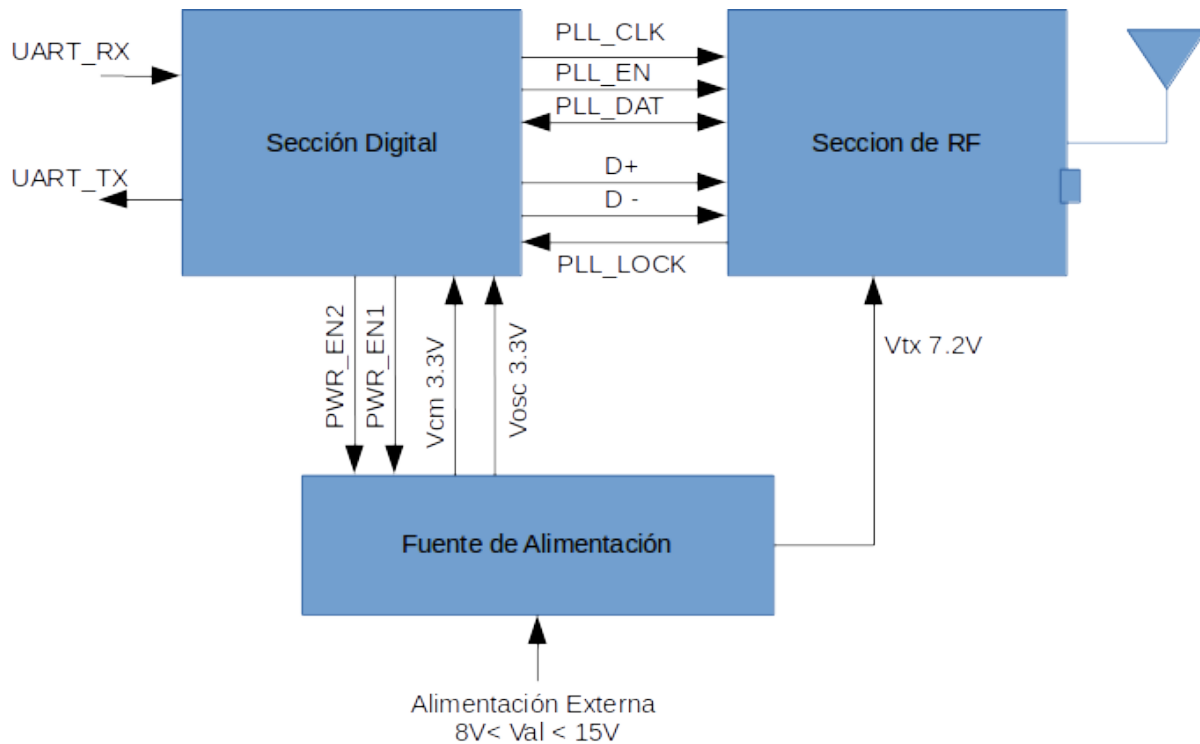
UART_RX

UART_TX

Sección Digital

PLL_CLK

PLL_EN

PLL_DAT

D+

D -

PLL_LOCK

Seccion de RF

PWR_EN2

PWR_EN1

Vcm 3.3V

Vosc 3.3V

Vtx 7.2V

Fuente de Alimentación

Alimentación Externa
8V< Val < 15V